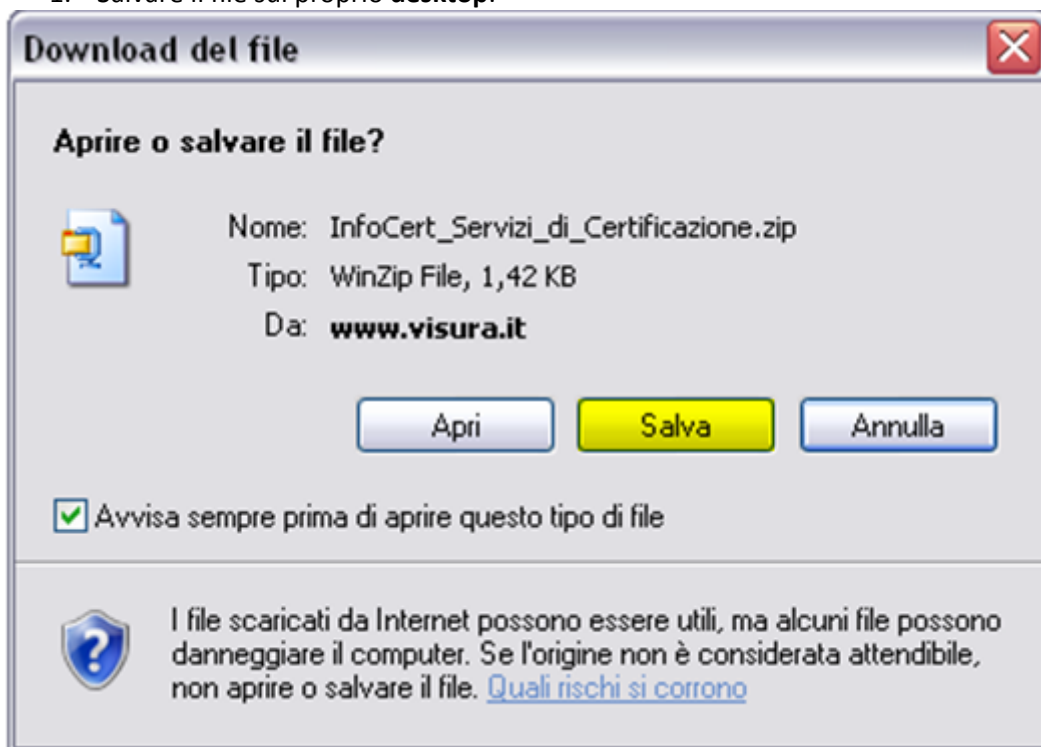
1. Salvare il file sul proprio **desktop.**

Download del file

Aprire o salvare il file?

Nome: InfoCert_Servizi_di_Certificazione.zip
Tipo: WinZip File, 1,42 KB
Da: www.visura.it

Apri Salva Annulla

Avvisa sempre prima di aprire questo tipo di file

I file scaricati da Internet possono essere utili, ma alcuni file possono danneggiare il computer. Se l'origine non è considerata attendibile, non aprire o salvare il file. Quali rischi si corrono